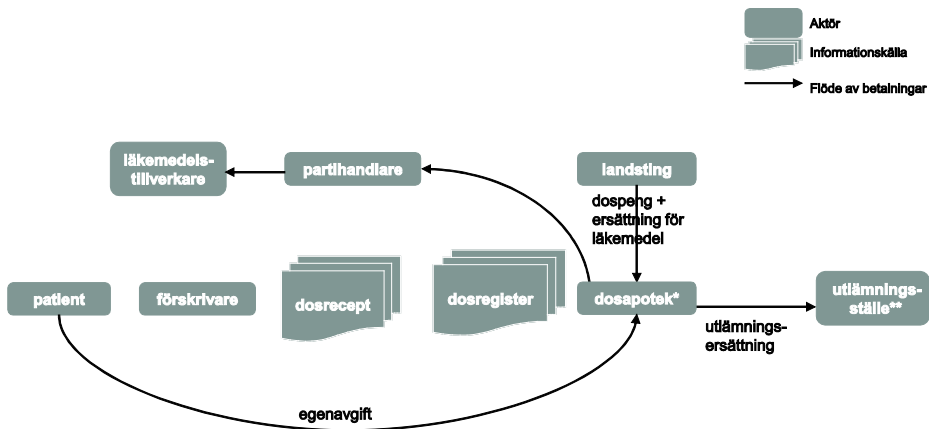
Aktör

Informationskälla

Flöde av betalningar

läkemedelstillverkare

partihandlare

landsting

dospeng + ersättning för läkemedel

patient

förskrivare

dosrecept

dosregister

dosapotek*

utlämningsställe**

utlämningsersättning

egenavgift